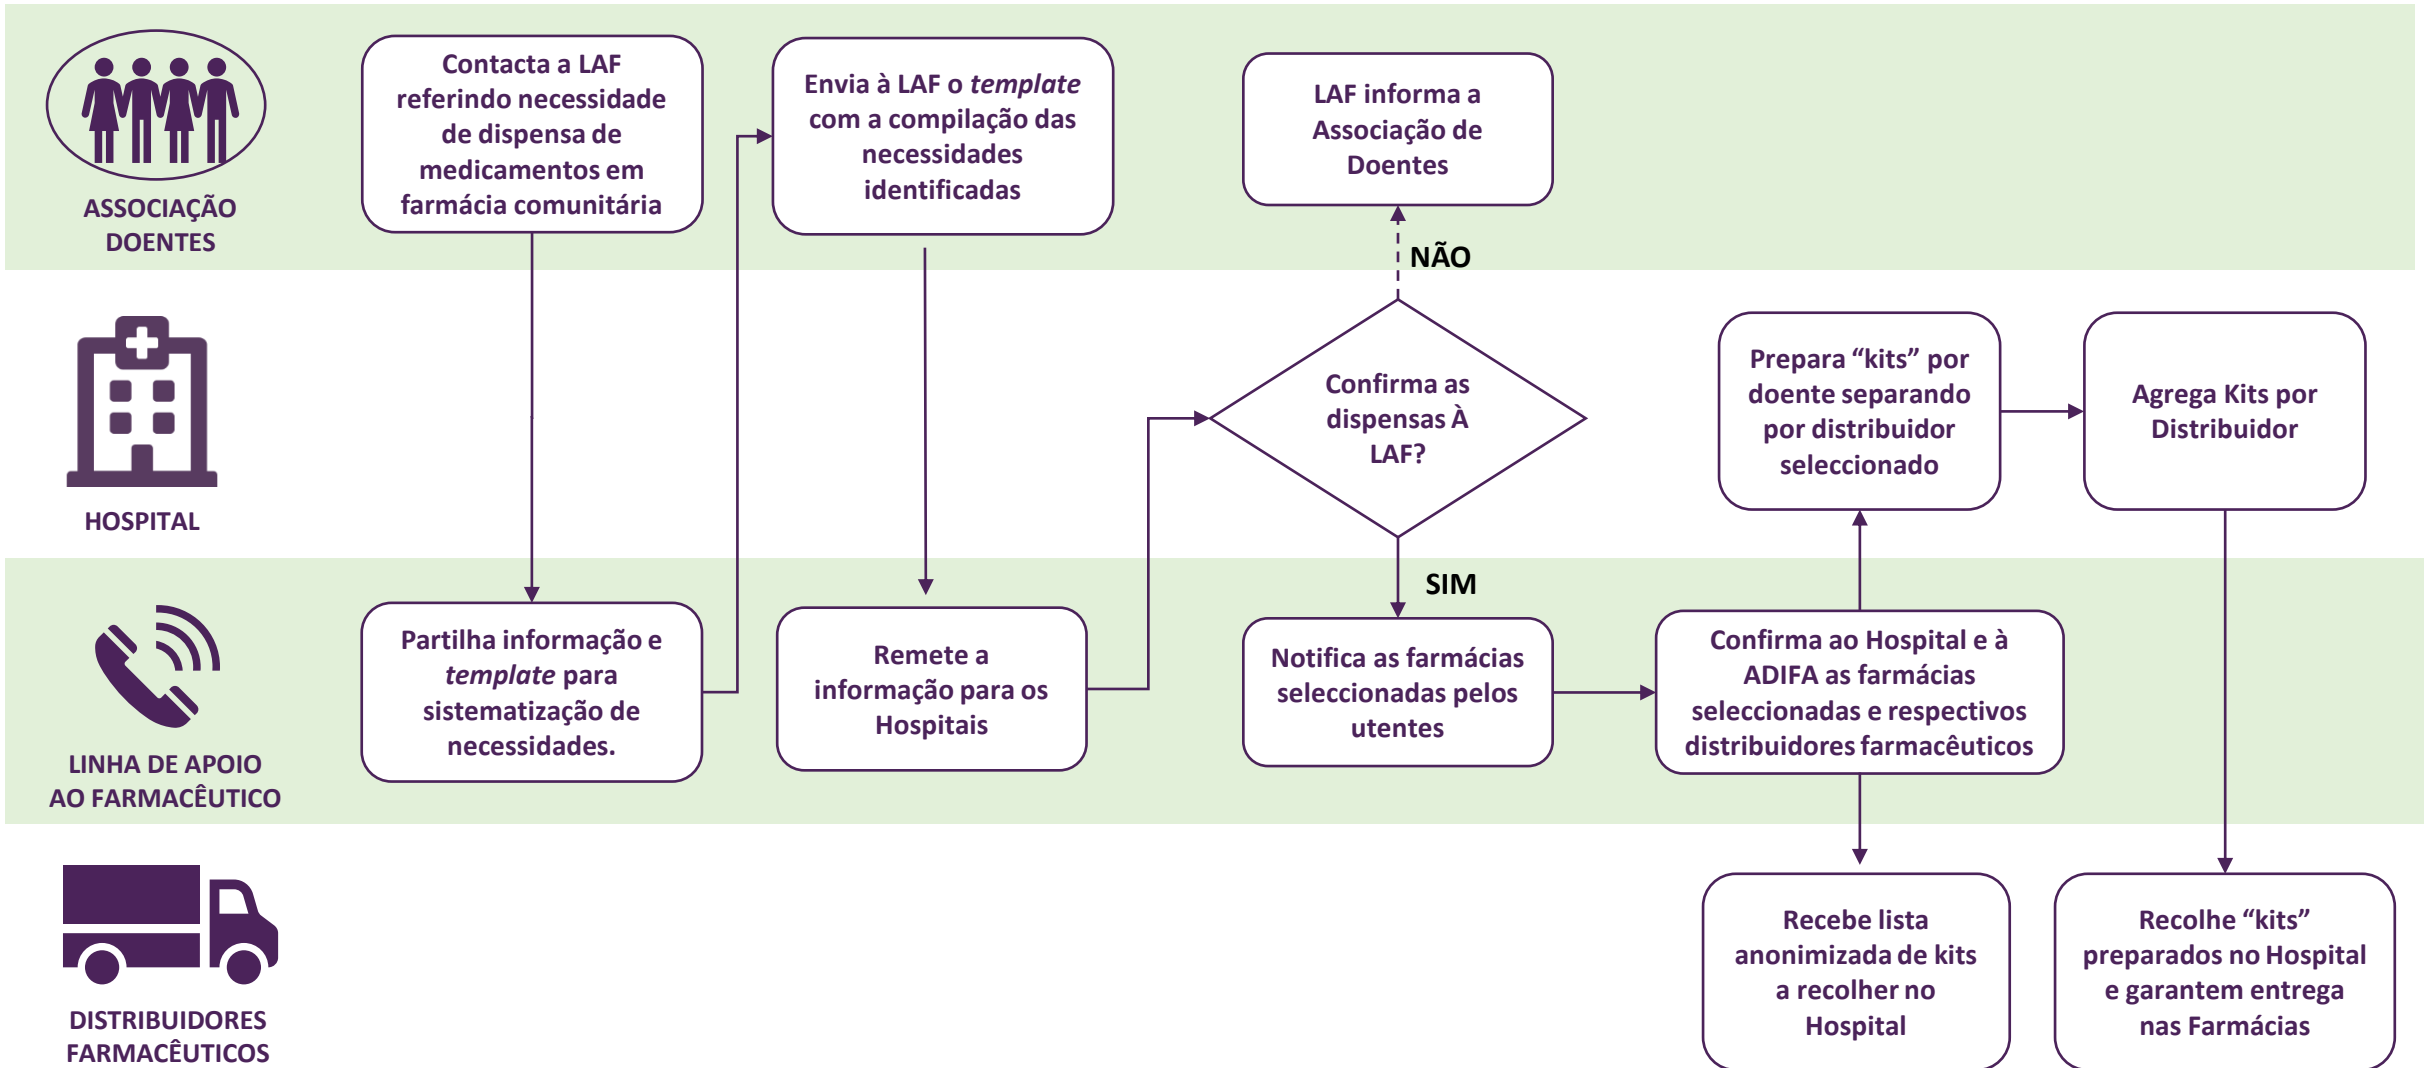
ASSOCIAÇÃO DOENTES

Contacta a LAF referindo necessidade de dispensa de medicamentos em farmácia comunitária

Envia à LAF o *template* com a compilação das necessidades identificadas

LAF informa a Associação de Doentes

NÃO

HOSPITAL

Confirma as dispensas À LAF?

Prepara "kits" por doente separando por distribuidor seleccionado

Agrega Kits por Distribuidor

SIM

LINHA DE APOIO AO FARMACÊUTICO

Partilha informação e *template* para sistematização de necessidades.

Remete a informação para os Hospitais

Notifica as farmácias seleccionadas pelos utentes

Confirma ao Hospital e à ADIFA as farmácias seleccionadas e respectivos distribuidores farmacêuticos

DISTRIBUIDORES FARMACÊUTICOS

Recebe lista anonimizada de kits a recolher no Hospital

Recolhe "kits" preparados no Hospital e garantem entrega nas Farmácias